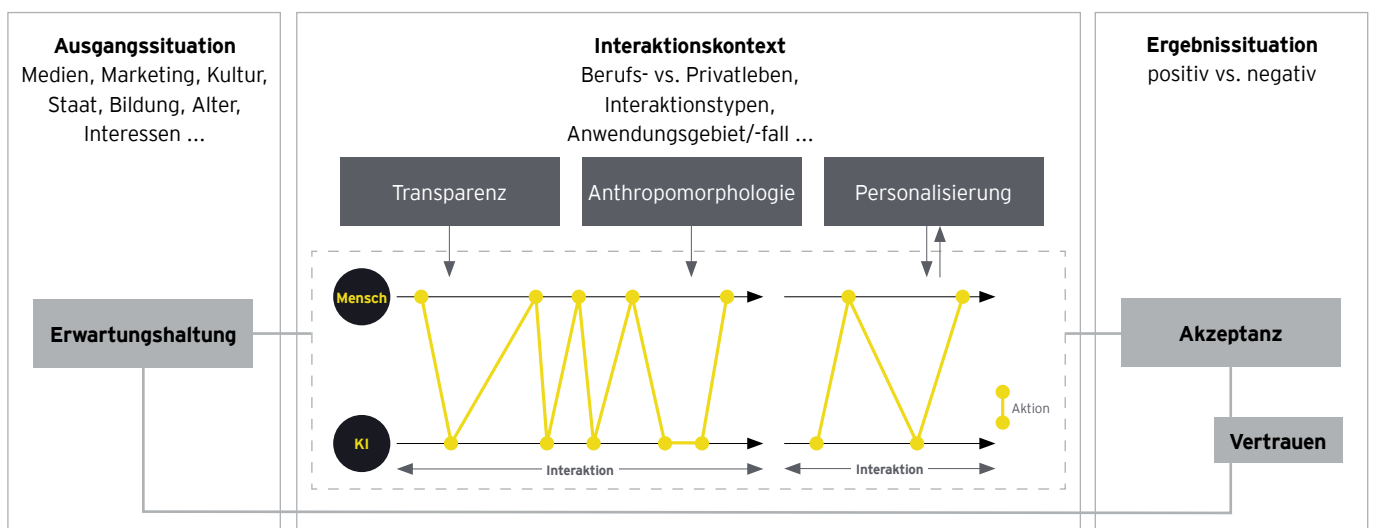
**Ausgangssituation**
Medien, Marketing, Kultur, Staat, Bildung, Alter, Interessen ...

**Interaktionskontext**
Berufs- vs. Privatleben, Interaktionstypen, Anwendungsgebiet/-fall ...

**Ergebnissituation**
positiv vs. negativ

Transparenz

Anthropomorphologie

Personalisierung

Mensch

KI

Erwartungshaltung

Akzeptanz

Vertrauen

Aktion

Interaktion

Interaktion